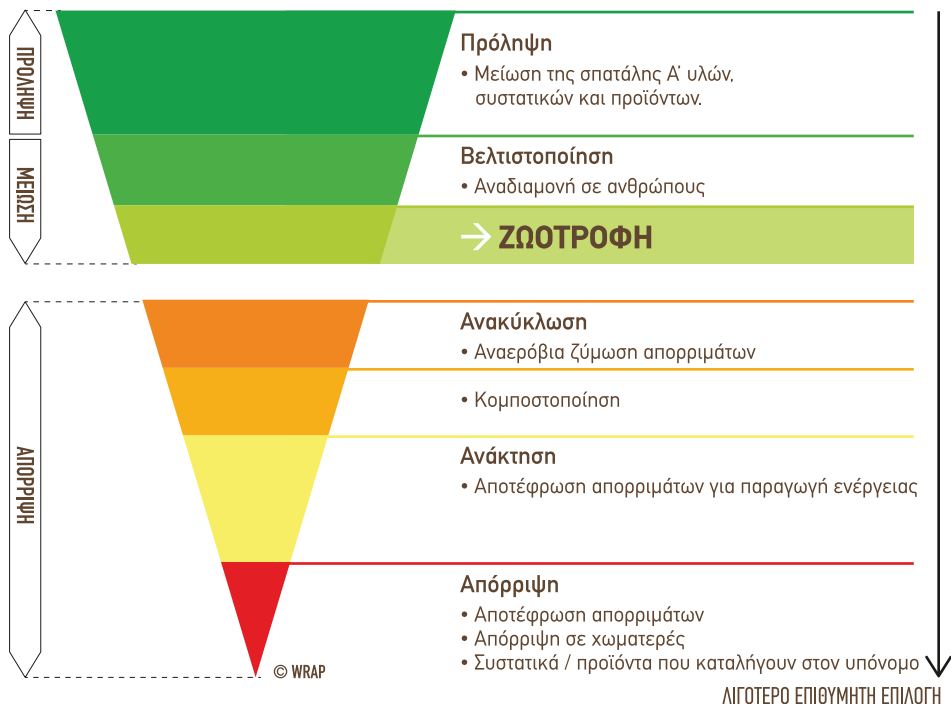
ΠΡΟΛΗΨΗ

ΜΕΙΩΣΗ

Πρόληψη
• Μείωση της σπατάλης Α' υλών, συστατικών και προϊόντων.

Βελτιστοποίηση
• Αναδιαμονή σε ανθρώπους

→ ΖΩΟΤΡΟΦΗ

ΑΠΟΡΡΙΨΗ

Ανακύκλωση
• Αναερόβια ζύμωση απορριμάτων

• Κομποστοποίηση

Ανάκτηση
• Αποτέφρωση απορριμάτων για παραγωγή ενέργειας

Απόρριψη
• Αποτέφρωση απορριμάτων
• Απόρριψη σε χωματερές
• Συστατικά / προϊόντα που καταλήγουν στον υπόνομο

© WRAP

ΛΙΓΟΤΕΡΟ ΕΠΙΘΥΜΗΤΗ ΕΠΙΛΟΓΗ